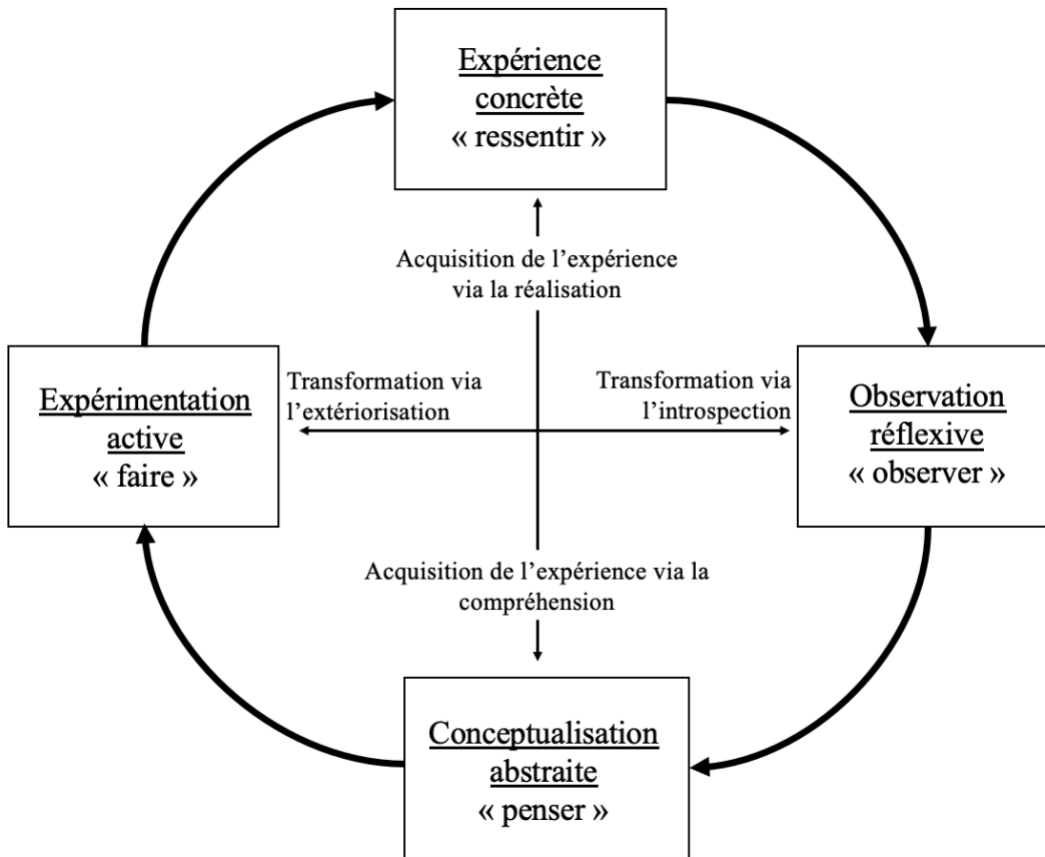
Expérience concrète
« ressentir »

Acquisition de l'expérience via la réalisation

Expérimentation active
« faire »

Transformation via l'extériorisation

Transformation via l'introspection

Observation réflexive
« observer »

Acquisition de l'expérience via la compréhension

Conceptualisation abstraite
« penser »